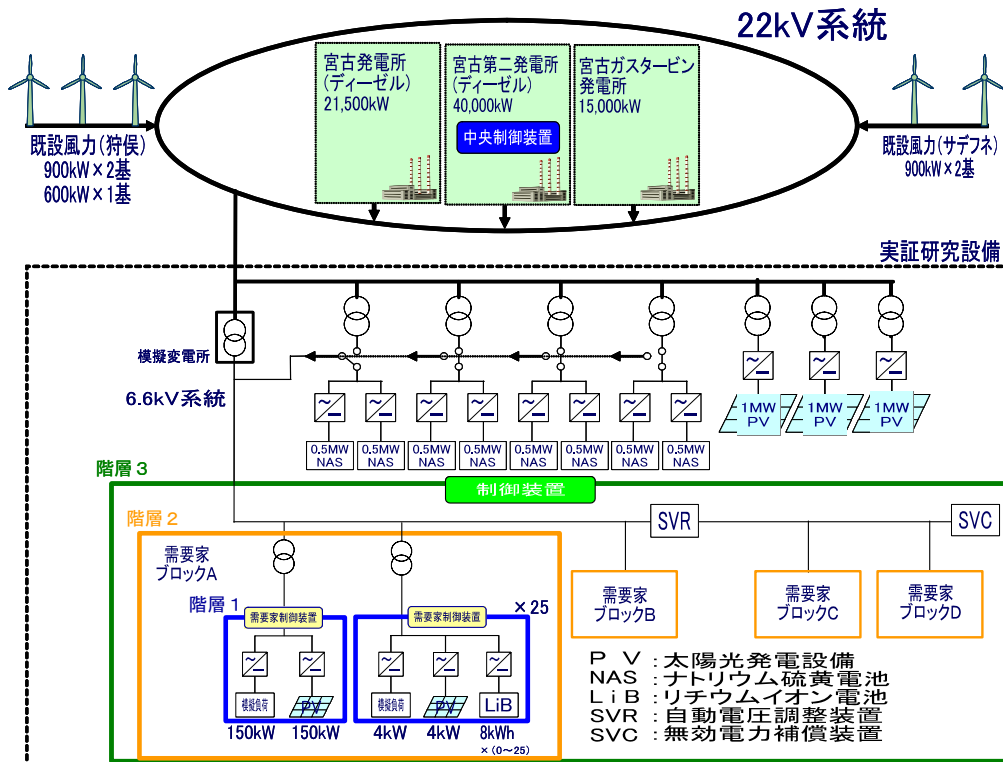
22kV系統

宮古発電所
(ディーゼル)
21,500kW

宮古第二発電所
(ディーゼル)
40,000kW

中央制御装置

宮古ガスタービン
発電所
15,000kW

既設風力(狩俣)
900kW×2基
600kW×1基

既設風力(サデフネ)
900kW×2基

実証研究設備

模擬変電所

6.6kV系統

0.5MW NAS
0.5MW NAS
0.5MW NAS
0.5MW NAS
0.5MW NAS
0.5MW NAS
0.5MW NAS
0.5MW NAS

1MW PV
1MW PV
1MW PV

階層3

制御装置

階層2

SVR

SVC

需要家
ブロックA

階層1

需要家制御装置

需要家制御装置

×25

模擬負荷
PV
150kW
150kW

模擬負荷
PV
LiB
4kW
4kW
8kWh
×(0~25)

需要家
ブロックB

需要家
ブロックC

需要家
ブロックD

PV :太陽光発電設備
NAS :ナトリウム硫黄電池
LiB :リチウムイオン電池
SVR :自動電圧調整装置
SVC :無効電力補償装置